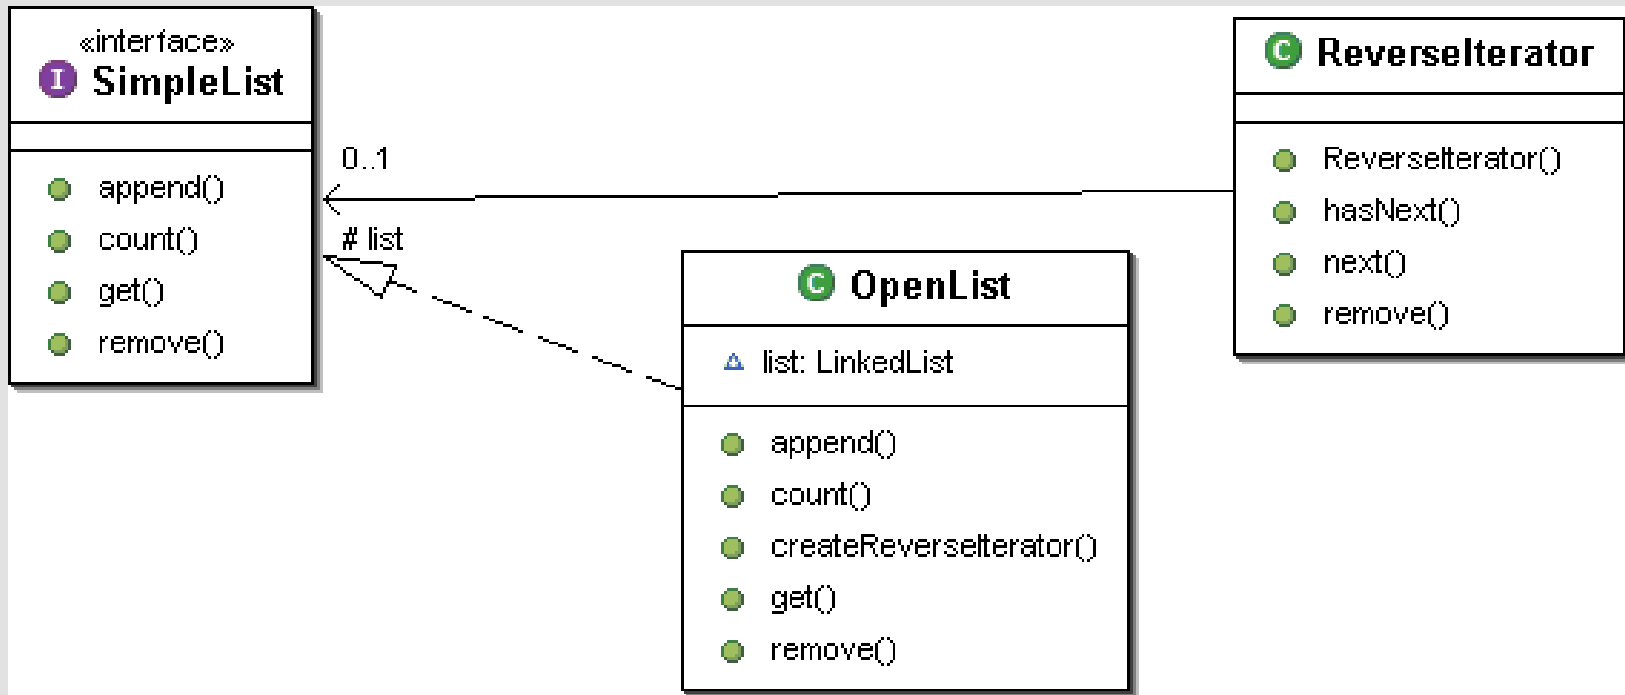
«interface»
I SimpleList

append()
count()
get()
remove()

0..1

# list

C ReverseIterator

ReverseIterator()
hasNext()
next()
remove()

C OpenList

list: LinkedList

append()
count()
createReverseIterator()
get()
remove()